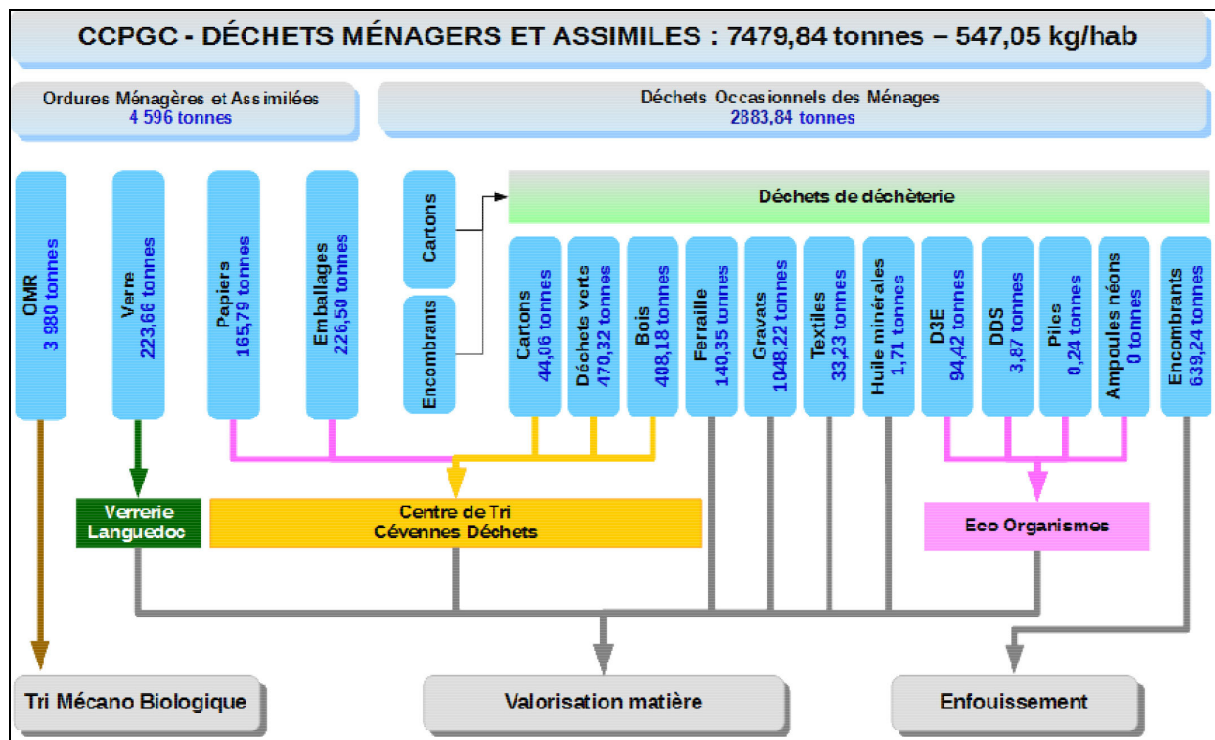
CCPGC - DÉCHETS MÉNAGERS ET ASSIMILES : 7479,84 tonnes – 547,05 kg/hab

Ordures Ménagères et Assimilées
4 596 tonnes

Déchets Occasionnels des Ménages
2883,84 tonnes

OMR
3 980 tonnes

Verre
223,66 tonnes

Papiers
165,79 tonnes

Emballages
226,50 tonnes

Cartons

Encombrants

Déchets de déchèterie

Cartons
44,06 tonnes

Déchets verts
470,32 tonnes

Bois
408,18 tonnes

Ferraille
140,35 tonnes

Gravats
1048,22 tonnes

Textiles
33,23 tonnes

Huile minérales
1,71 tonnes

D3E
94,42 tonnes

DDS
3,87 tonnes

Piles
0,24 tonnes

Ampoules néons
0 tonnes

Encombrants
639,24 tonnes

Verrerie
Languedoc

Centre de Tri
Cévennes Déchets

Eco Organismes

Tri Mécano Biologique

Valorisation matière

Enfouissement